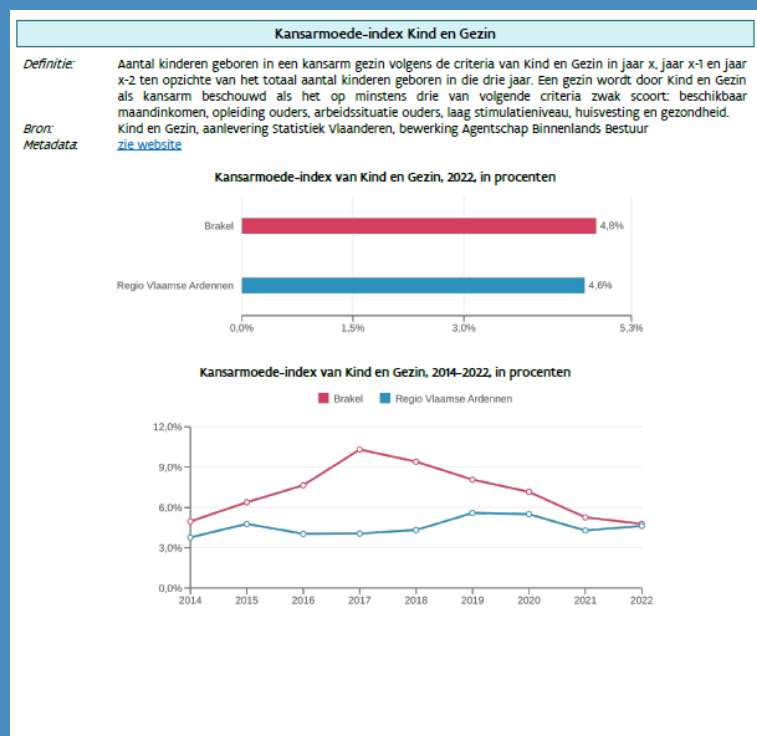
Kansarmoede-index Kind en Gezin

Definitie: Aantal kinderen geboren in een kansarm gezin volgens de criteria van Kind en Gezin in jaar x, jaar x-1 en jaar x-2 ten opzichte van het totaal aantal kinderen geboren in die drie jaar. Een gezin wordt door Kind en Gezin als kansarm beschouwd als het op minstens drie van volgende criteria zwak scoort: beschikbaar maandinkomen, opleiding ouders, arbeidssituatie ouders, laag stimulatieniveau, huisvesting en gezondheid.
Bron: Kind en Gezin, aanlevering Statistiek Vlaanderen, bewerking Agentschap Binnenlands Bestuur
Metadata: zie website

Kansarmoede-index van Kind en Gezin, 2022, in procenten

Brakel 4,8%
Regio Vlaamse Ardennen 4,6%
0,0% 1,5% 3,0% 5,3%

Kansarmoede-index van Kind en Gezin, 2014-2022, in procenten

Brakel Regio Vlaamse Ardennen

12,0%
9,0%
6,0%
3,0%
0,0%
2014 2015 2016 2017 2018 2019 2020 2021 2022